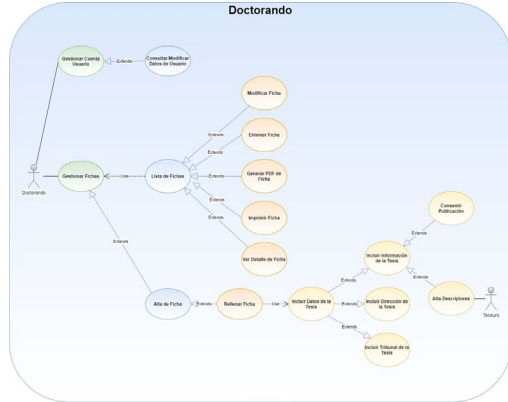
Doctorando

Gestionar Cuenta Usuario

Extends

Consultar/Modificar Datos de Usuario

Modificar Ficha

Extends

Eliminar Ficha

Extends

Doctorando

Gestionar Fichas

Use

Lista de Fichas

Extends

Generar PDF de Ficha

Extends

Imprimir Ficha

Extends

Ver Detalle de Ficha

Extends

Consentir Publicación

Extends

Incluir Información de la Tesis

Extends

Extends

Alta Descriptores

Tesauro

Alta de Ficha

Extends

Rellenar Ficha

Use

Incluir Datos de la Tesis

Extends

Incluir Dirección de la Tesis

Extends

Incluir Tribunal de la Tesis